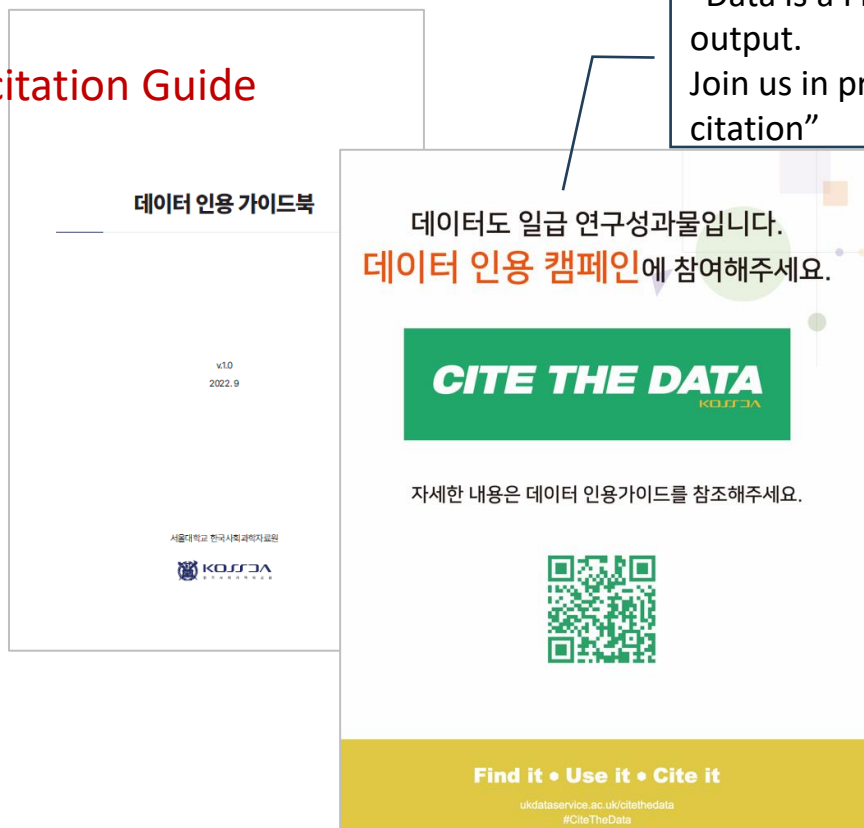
citation Guide

"Data is a r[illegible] output.
Join us in pr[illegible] citation"

데이터 인용 가이드북

v.1.0
2022. 9

서울대학교 한국사회과학자료원
KOSSDA

데이터도 일급 연구성과물입니다.
데이터 인용 캠페인에 참여해주세요.

CITE THE DATA
KOSSDA

자세한 내용은 데이터 인용가이드를 참조해주세요.

Find it • Use it • Cite it
ukdataservice.ac.uk/citethedata
#CiteTheData